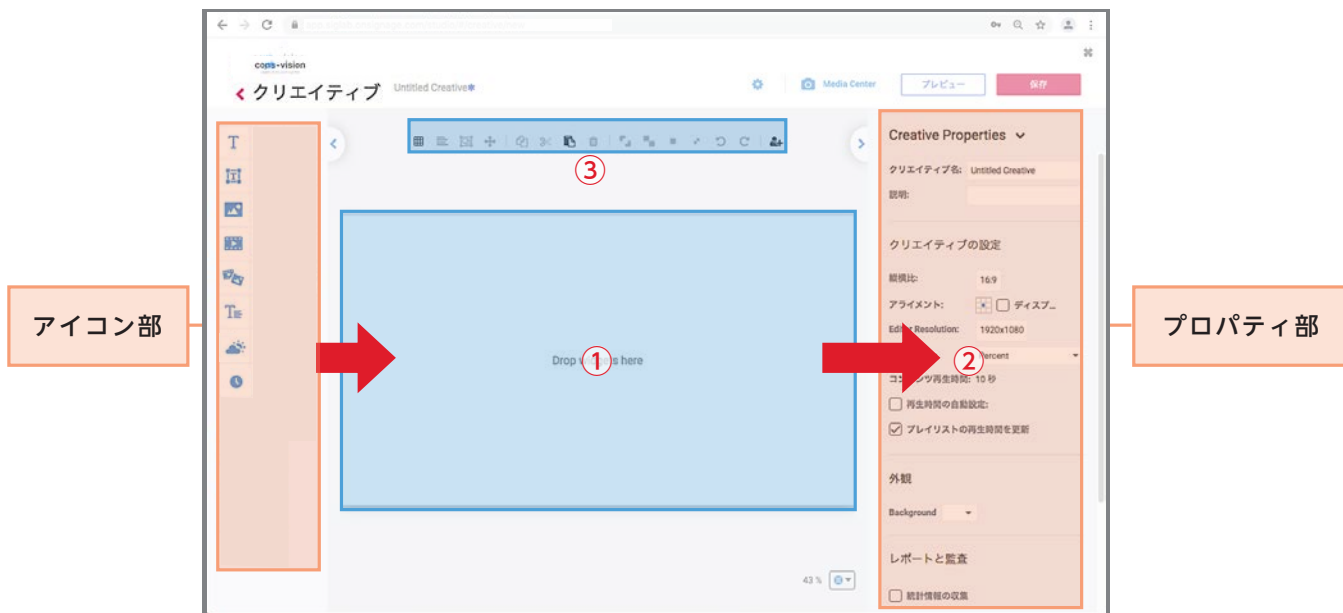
アイコン部

プロパティ部

coms-vision

‹ クリエイティブ Untitled Creative*

Media Center

プレビュー

保存

③

Drop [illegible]s here ①

Creative Properties

クリエイティブ名: Untitled Creative

説明:

クリエイティブの設定

縦横比: 16:9

アライメント: ディスプ...

Edi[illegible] Resolution: 1920x1080

② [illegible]ercent

コ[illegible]ツ再生時間: 10 秒

再生時間の自動設定:

プレイリストの再生時間を更新

外観

Background

レポートと監査

統計情報の収集

43 %